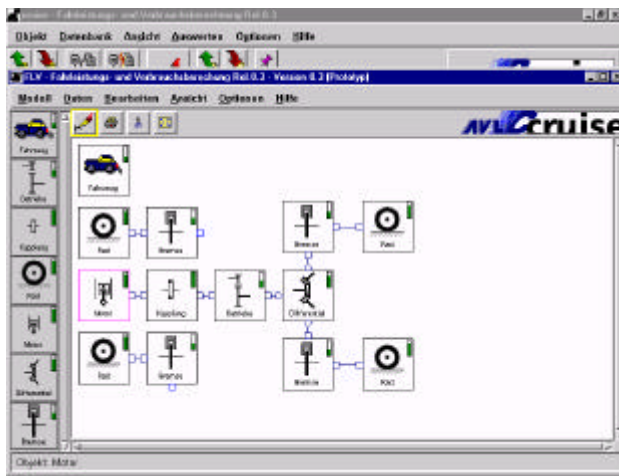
cruise - Fahrleistungs- und Verbrauchsberechnung Rel.0.3

Objekt Datenbank Ansicht Auswerten Optionen Hilfe

FLV - Fahrleistungs- und Verbrauchsberechnung Rel.0.3 - Version 0.3 (Prototyp)

Modell Daten Bearbeiten Ansicht Optionen Hilfe

AVL cruise

Fahrzeug
Getriebe
Kupplung
Rad
Motor
Differential
Bremse

Fahrzeug
Rad
Bremse
Motor
Kupplung
Getriebe
Differential
Bremse
Rad
Rad
Bremse
Bremse
Rad

Objekt: Motor